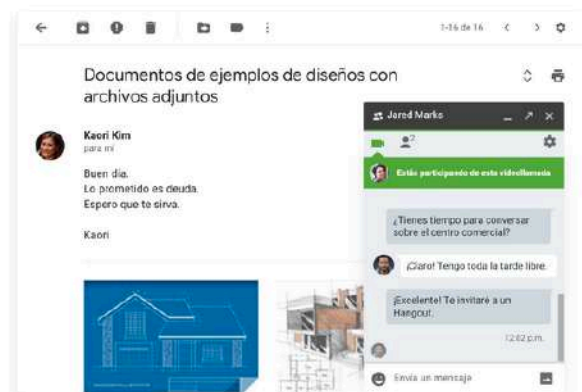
1-16 de 16

Documentos de ejemplos de diseños con archivos adjuntos

Kaori Kim
para mí

Buen día.
Lo prometido es deuda.
Espero que te sirva.

Kaori

Jared Marks

2

Estás participando de esta videollamada

¿Tienes tiempo para conversar sobre el centro comercial?

¡Claro! Tengo toda la tarde libre.

¡Excelente! Te invitaré a un Hangout.

12:02 p.m.

Envía un mensaje